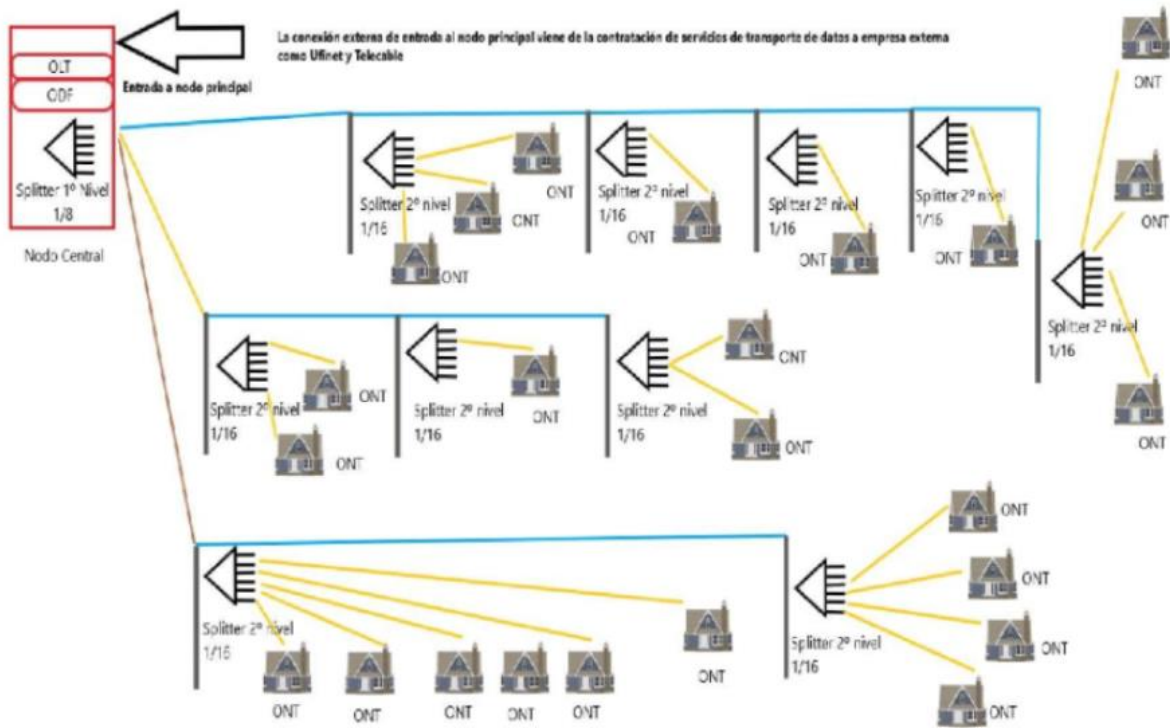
La conexión externa de entrada al nodo principal viene de la contratación de servicios de transporte de datos a empresa externa como Ufinet y Telecable

OLT
ODF
Entrada a nodo principal

Splitter 1º Nivel
1/8

Nodo Central

Splitter 2º nivel
1/16
ONT
ONT
ONT

Splitter 2º nivel
1/16
ONT

Splitter 2º nivel
1/16
ONT

Splitter 2º nivel
1/16
ONT

ONT
ONT
Splitter 2º nivel
1/16
ONT

Splitter 2º nivel
1/16
ONT
ONT

Splitter 2º nivel
1/16
ONT

Splitter 2º nivel
1/16
ONT
ONT

Splitter 2º nivel
1/16
ONT
ONT
ONT
ONT
ONT
ONT

Splitter 2º nivel
1/16
ONT
ONT
ONT
ONT